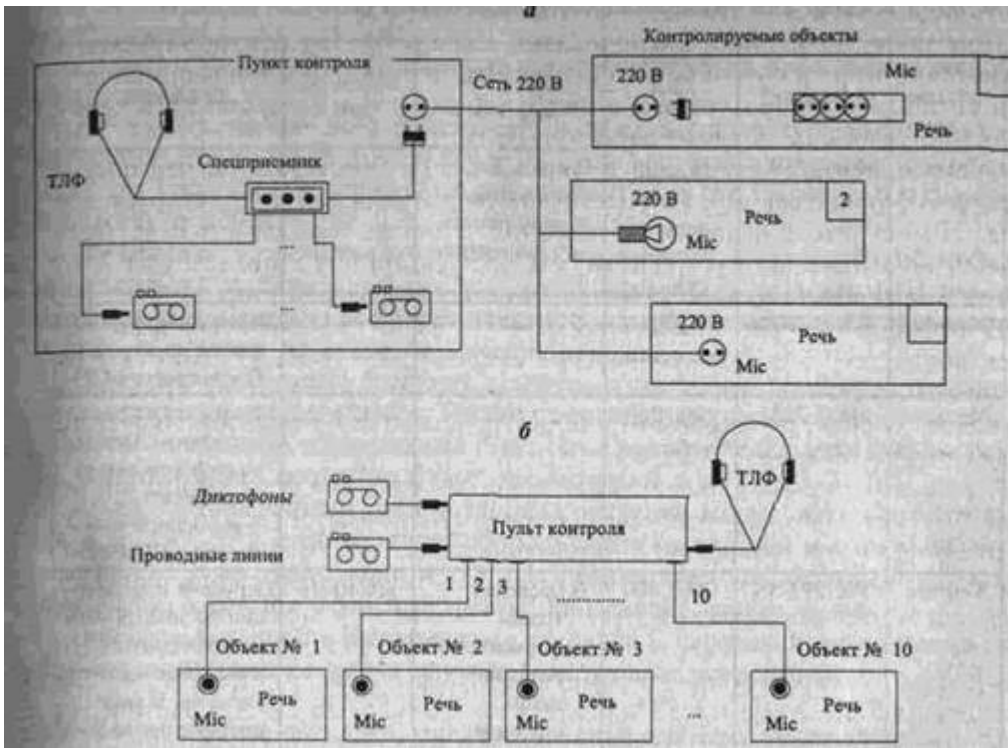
а

Пункт контроля

ТЛФ

Спецприемник

...

Сеть 220 В

Контролируемые объекты

220 В

Mic

Речь

220 В

Речь

2

Mic

220 В

Речь

Mic

б

Диктофоны

Проводные линии

Пульт контроля

ТЛФ

1 2 3

..........

10

Объект № 1

Объект № 2

Объект № 3

Объект № 10

Речь

Mic

Речь

Mic

Mic

...

Речь

Mic